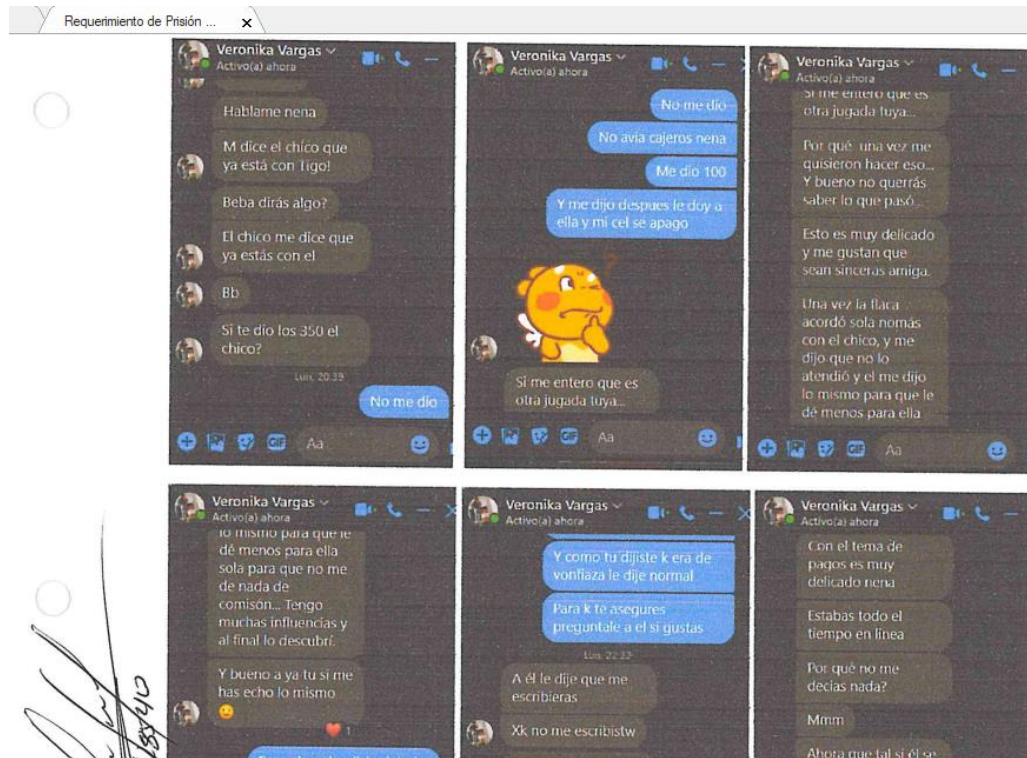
Requerimiento de Prisión ... ×

Veronika Vargas
Activo(a) ahora

Hablame nena

M dice el chico que ya está con Tigo!

Beba dirás algo?

El chico me dice que ya estás con el

Bb

Si te dio los 350 el chico?

Lun. 20:39

No me dio

Aa

Veronika Vargas
Activo(a) ahora

No me dio

No avía cajeros nena

Me dio 100

Y me dijo despues le doy a ella y mi cel se apago

Si me entero que es otra jugada tuya...

Aa

Veronika Vargas
Activo(a) ahora

Si me entero que es otra jugada tuya...

Por qué una vez me quisieron hacer eso... Y bueno no querrás saber lo que pasó...

Esto es muy delicado y me gustan que sean sinceras amiga.

Una vez la flaca acordó sola nomás con el chico, y me dijo que no lo atendió y el me dijo lo mismo para que le dé menos para ella

Aa

Veronika Vargas
Activo(a) ahora

lo mismo para que le dé menos para ella sola para que no me de nada de comisón... Tengo muchas influencias y al final lo descubrí.

Y bueno a ya tu si me has echo lo mismo

1

Veronika Vargas
Activo(a) ahora

Y como tu dijiste k era de vonfiaza le dije normal

Para k te asegures preguntale a el si gustas

Lun. 22:33

A él le dije que me escribieras

Xk no me escribistw

Veronika Vargas
Activo(a) ahora

Con el tema de pagos es muy delicado nena

Estabas todo el tiempo en línea

Por qué no me decias nada?

Mmm

Ahora que tal si él se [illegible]